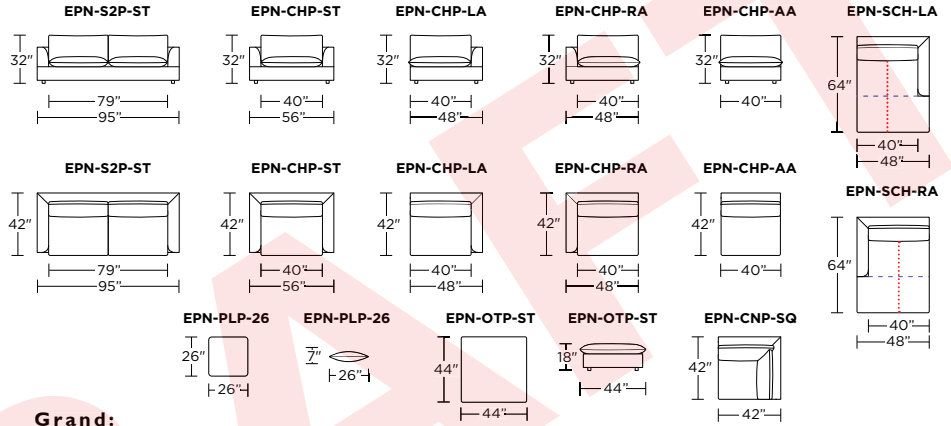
EPN-S2P-ST
32″
79″
95″

EPN-CHP-ST
32″
40″
56″

EPN-CHP-LA
32″
40″
48″

EPN-CHP-RA
32″
40″
48″

EPN-CHP-AA
32″
40″

EPN-SCH-LA
64″
40″
48″

EPN-S2P-ST
42″
79″
95″

EPN-CHP-ST
42″
40″
56″

EPN-CHP-LA
42″
40″
48″

EPN-CHP-RA
42″
40″
48″

EPN-CHP-AA
42″
40″

EPN-SCH-RA
64″
40″
48″

EPN-PLP-26
26″
26″

EPN-PLP-26
7″
26″

EPN-OTP-ST
44″
44″

EPN-OTP-ST
18″
44″

EPN-CNP-SQ
42″
42″

Grand: